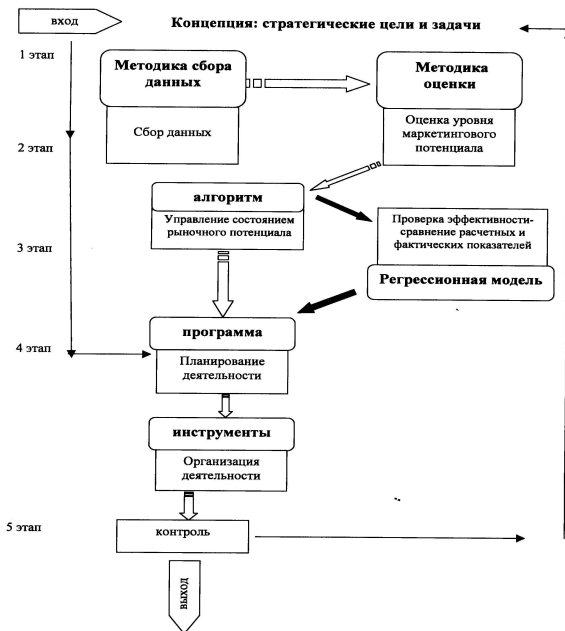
вход

Концепция: стратегические цели и задачи

1 этап

Методика сбора данных

Сбор данных

Методика оценки

Оценка уровня маркетингового потенциала

2 этап

алгоритм

Управление состоянием рыночного потенциала

Проверка эффективности-сравнение расчетных и фактических показателей

3 этап

Регрессионная модель

программа

4 этап

Планирование деятельности

инструменты

Организация деятельности

5 этап

контроль

выход